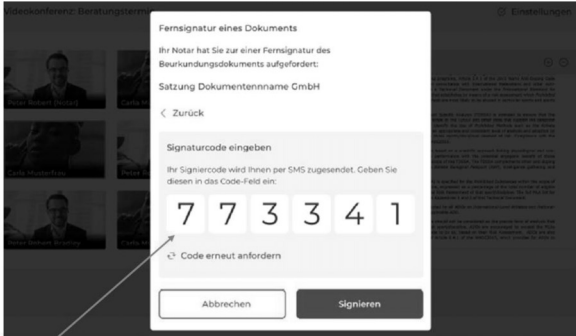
Videokonferenz: Beratungstermi

Einstellungen

Notar Robert Bickel

Carla M

Carla Musterfrau

Peter R

Notar Robert Brantley

Carla M

Fernsignatur eines Dokuments

Ihr Notar hat Sie zur einer Fernsignatur des Beurkundungsdokuments aufgefordert:

Satzung Dokumentennname GmbH

< Zurück

Signaturcode eingeben

Ihr Signiercode wird Ihnen per SMS zugesendet. Geben Sie diesen in das Code-Feld ein:

7 7 3 3 4 1

Code erneut anfordern

Abbrechen

Signieren